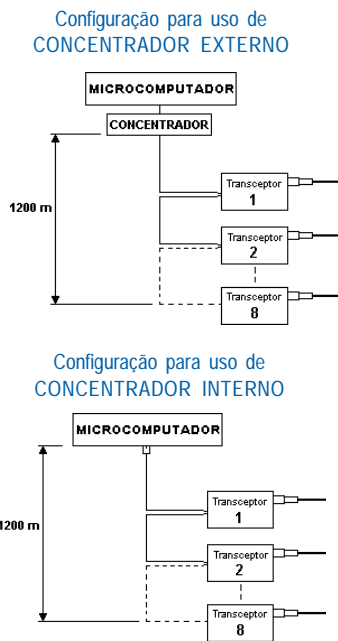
Configuração para uso de
CONCENTRADOR EXTERNO

MICROCOMPUTADOR

CONCENTRADOR

1200 m

Transceptor
1

Transceptor
2

Transceptor
8

Configuração para uso de
CONCENTRADOR INTERNO

MICROCOMPUTADOR

1200 m

Transceptor
1

Transceptor
2

Transceptor
8